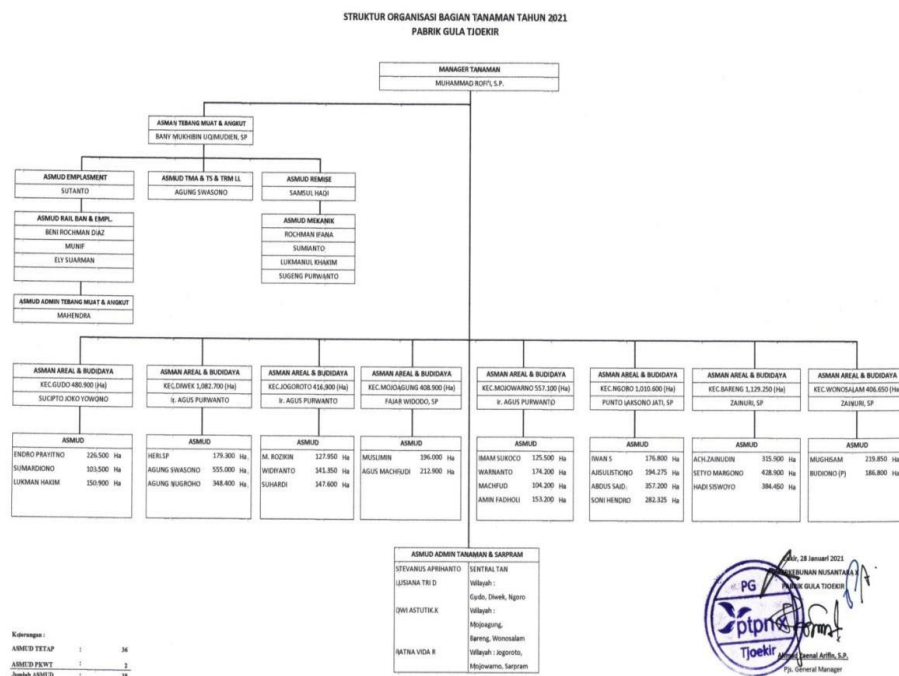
STRUKTUR ORGANISASI BAGIAN TANAMAN TAHUN 2021
PABRIK GULA TJOEKIR

MANAGER TANAMAN
MUHAMMAD ROFI'I, S.P.

ASMAN TEBANG MUAT & ANGKUT
BANY MUKHIBIN UQMUDIEN, SP

ASMUD EMPLASMENT
SUTANTO

ASMUD TMA & TS & TRM LL
AGUNG SWASONO

ASMUD REMISE
SAMSUL HAQI

ASMUD RAIL BAN & EMPL.
BENI ROCHMAN DIAZ
MUNIF
ELY SUARMAN

ASMUD MEKANIK
ROCHMAN IFANA
SUMIANTO
LUKMANUL KHAKIM
SUGENG PURWANTO

ASMUD ADMIN TEBANG MUAT & ANGKUT
MAHENDRA

ASMAN AREAL & BUDIDAYA
KEC.GUDO 480.900 (Ha)
SUCIPTO JOKO YOWONO

ASMUD
| ENDRO PRAYITNO | 226.500 | Ha |
|---|---|---|
| SUMARDIONO | 103.500 | Ha |
| LUKMAN HAKIM | 150.900 | Ha |

ASMAN AREAL & BUDIDAYA
KEC.DIWEK 1,082.700 (Ha)
Ir. AGUS PURWANTO

ASMUD
| HERI.SP | 179.300 | Ha |
|---|---|---|
| AGUNG SWASONO | 555.000 | Ha |
| AGUNG NUGROHO | 348.400 | Ha |

ASMAN AREAL & BUDIDAYA
KEC.JOGOROTO 416,900 (Ha)
Ir. AGUS PURWANTO

ASMUD
| M. ROZIKIN | 127.950 | Ha |
|---|---|---|
| WIDIYANTO | 141.350 | Ha |
| SUHARDI | 147.600 | Ha |

ASMAN AREAL & BUDIDAYA
KEC.MOJOAGUNG 408.900 (Ha)
FAJAR WIDODO, SP

ASMUD
| MUSLIMIN | 196.000 | Ha |
|---|---|---|
| AGUS MACHFUDI | 212.900 | Ha |

ASMAN AREAL & BUDIDAYA
KEC.MOJOWARNO 557.100 (Ha)
Ir. AGUS PURWANTO

ASMUD
| IMAM SUKOCO | 125.500 | Ha |
|---|---|---|
| WARNANTO | 174.200 | Ha |
| MACHFUD | 104.200 | Ha |
| AMIN FADHOLI | 153.200 | Ha |

ASMAN AREAL & BUDIDAYA
KEC.NGORO 1,010.600 (Ha)
PUNTO JAKSONO JATI, SP

ASMUD
| IWAN S | 176.800 | Ha |
|---|---|---|
| AJISULISTIONO | 194.275 | Ha |
| ABDUS SAID. | 357.200 | Ha |
| SONI HENDRO | 282.325 | Ha |

ASMAN AREAL & BUDIDAYA
KEC.BARENG 1,129.250 (Ha)
ZAINURI, SP

ASMUD
| ACH.ZAINUDIN | 315.900 | Ha |
|---|---|---|
| SETYO MARGONO | 428.900 | Ha |
| HADI SISWOYO | 384.450 | Ha |

ASMAN AREAL & BUDIDAYA
KEC.WONOSALAM 406.650 (Ha)
ZAINURI, SP

ASMUD
| MUGHISAM | 219.850 | Ha |
|---|---|---|
| BUDIONO (P) | 186.800 | Ha |

ASMUD ADMIN TANAMAN & SARPRAM
| STEVANUS APRIHANTO | SENTRAL TAN |
|---|---|
| LUSIANA TRI D | Wilayah : Gudo, Diwek, Ngoro |
| DWI ASTUTIK.K | Wilayah : Mojoagung, Bareng, Wonosalam |
| RATNA VIDA R | Wilayah : Jogoroto, Mojowarno, Sarpram |

Keterangan :
ASMUD TETAP : 36
ASMUD PKWT : 2
Jumlah ASMUD : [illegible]

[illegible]kir, 28 Januari 2021
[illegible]KEBUNAN NUSANTARA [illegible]
PABRIK GULA TJOEKIR
PG
ptpn
Tjoekir
Ahmad Zaenal Arifin, S.P.
Pjs. General Manager